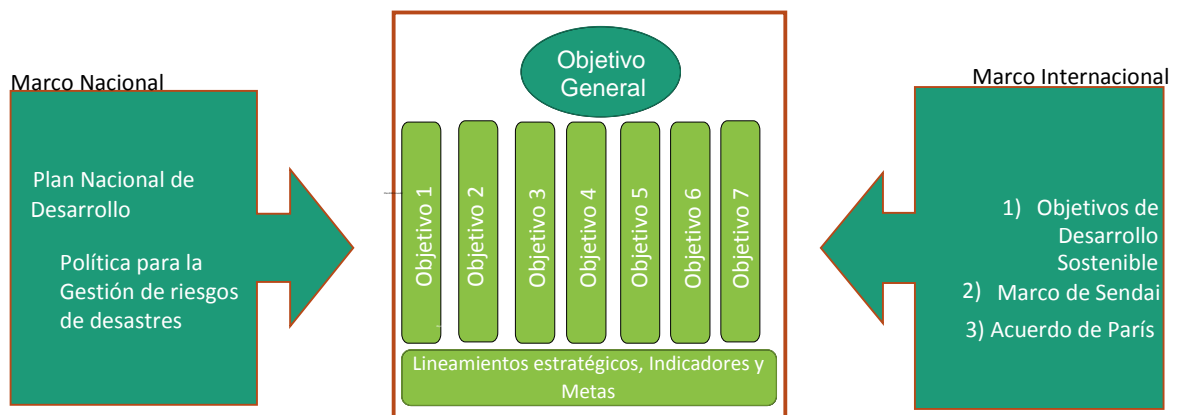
Marco Nacional

Plan Nacional de Desarrollo

Política para la Gestión de riesgos de desastres

Objetivo General

Objetivo 1

Objetivo 2

Objetivo 3

Objetivo 4

Objetivo 5

Objetivo 6

Objetivo 7

Lineamientos estratégicos, Indicadores y Metas

Marco Internacional

1) Objetivos de Desarrollo Sostenible

2) Marco de Sendai

3) Acuerdo de París